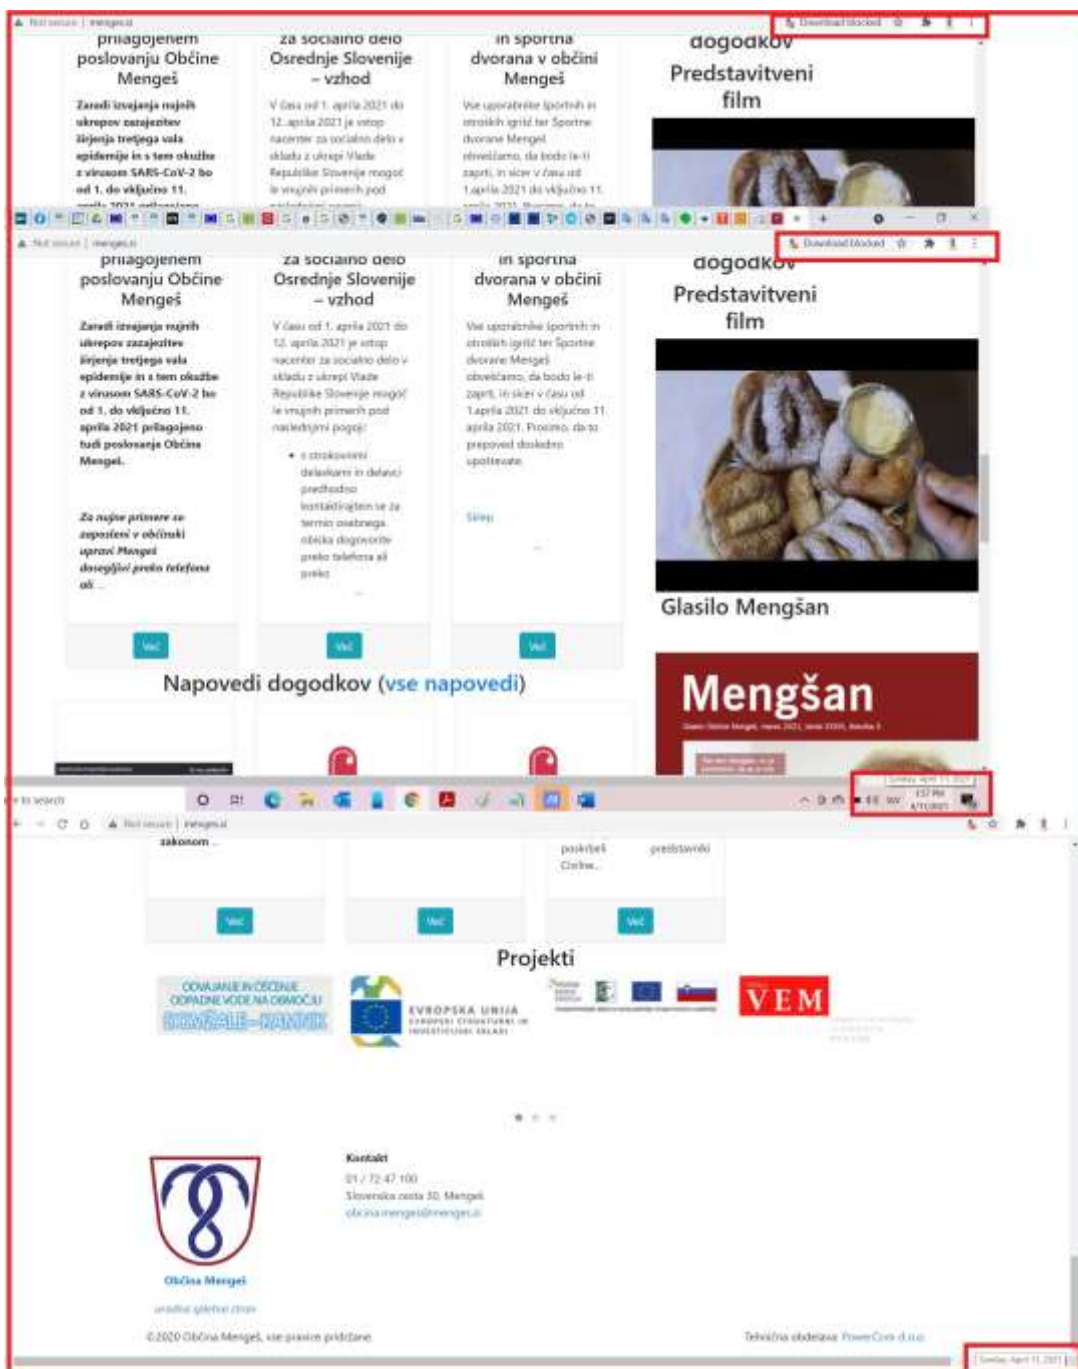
Not secure | menges.si
Download blocked

prilagojenem poslovanju Občine Mengeš

Zaradi izvajanja najnih ukrepov zazajezitev širjenja tretjega vala epidemije in s tem okužbe z virusom SARS-CoV-2 bo od 1. do vključno 11. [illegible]

za socialno delo Osrednje Slovenije – vzhod

V času od 1. aprila 2021 do 12. aprila 2021 je vstop nacenter za socialno delo v skladu z ukrepi Vlade Republike Slovenije mogoč le vnujnih primerih pod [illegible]

in športna dvorana v občini Mengeš

Vse uporabnike športnih in otroških igrišč ter Športne dvorane Mengeš obveščamo, da bodo le-ti zaprti, in sicer v času od 1.aprila 2021 do vključno 11. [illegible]

dogodkov
Predstavitveni film

Not secure | menges.si
Download blocked

prilagojenem poslovanju Občine Mengeš

Zaradi izvajanja najnih ukrepov zazajezitev širjenja tretjega vala epidemije in s tem okužbe z virusom SARS-CoV-2 bo od 1. do vključno 11. aprila 2021 prilagojeno tudi poslovanje Občine Mengeš.

Za nujne primere se zaposleni v občinski upravi Mengeš dosegljivi preko telefona ali ...

Več

za socialno delo Osrednje Slovenije – vzhod

V času od 1. aprila 2021 do 12. aprila 2021 je vstop nacenter za socialno delo v skladu z ukrepi Vlade Republike Slovenije mogoč le vnujnih primerih pod naslednjimi pogoji:

• s strokovnimi delavkami in delavci predhodno kontaktirajte in se za termin osebnega obiska dogovorite preko telefona ali preko

...

Več

in športna dvorana v občini Mengeš

Vse uporabnike športnih in otroških igrišč ter Športne dvorane Mengeš obveščamo, da bodo le-ti zaprti, in sicer v času od 1.aprila 2021 do vključno 11. aprila 2021. Prosimo, da to prepoved dosledno upoštevate.

Slrsu

...

Več

dogodkov
Predstavitveni film

Glasilo Mengšan

Mengšan

Napovedi dogodkov (vse napovedi)

Sunday, April 11, 2021

Type here to search

1:57 PM 4/11/2021

Not secure | menges.si

zakonom ...

poskrbeli Civilne...

predstavniki

Več

Več

Več

Projekti

ODVAJANJE IN ČIŠČENJE ODPADNE VODE NA OBMOČJU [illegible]

EVROPSKA UNIJA
EVROPSKI STRUKTURNI IN INVESTICIJSKI SKLADI

VEM

Občina Mengeš

Kontakt
01 / 72 47 100
Slovenska cesta 30, Mengeš
obcina.menges@menges.si

©2020 Občina Mengeš, vse pravice pridržane

Tehnična izdelava: PowerCom d.o.o.

Sunday, April 11, 2021